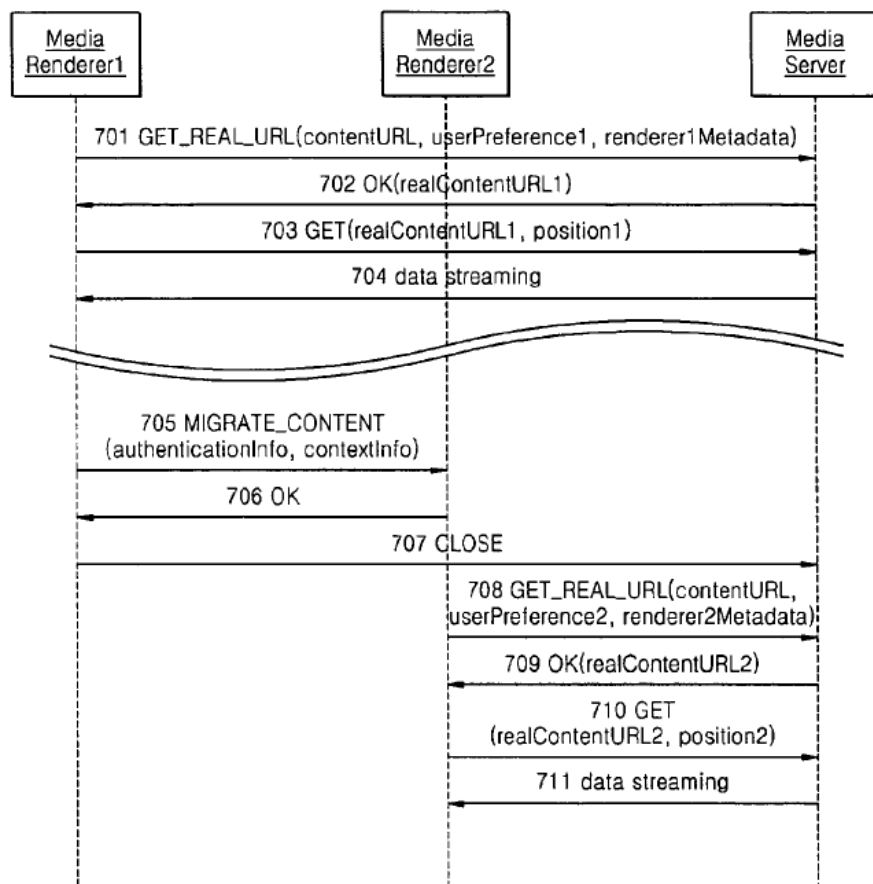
Media Renderer1

Media Renderer2

Media Server

701 GET_REAL_URL(contentURL, userPreference1, renderer1Metadata)

702 OK(realContentURL1)

703 GET(realContentURL1, position1)

704 data streaming

705 MIGRATE_CONTENT (authenticationInfo, contextInfo)

706 OK

707 CLOSE

708 GET_REAL_URL(contentURL, userPreference2, renderer2Metadata)

709 OK(realContentURL2)

710 GET (realContentURL2, position2)

711 data streaming